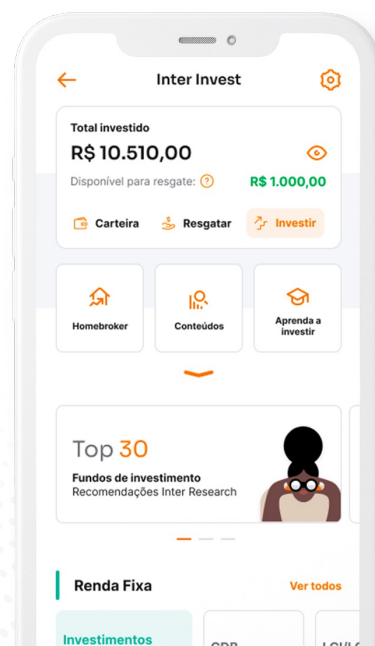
Inter Invest

Total investido

R$ 10.510,00

Disponível para resgate: R$ 1.000,00

Carteira Resgatar Investir

Homebroker

Conteúdos

Aprenda a investir

Top 30

Fundos de investimento

Recomendações Inter Research

Renda Fixa

Ver todos

Investimentos

CDB

LCI/L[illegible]